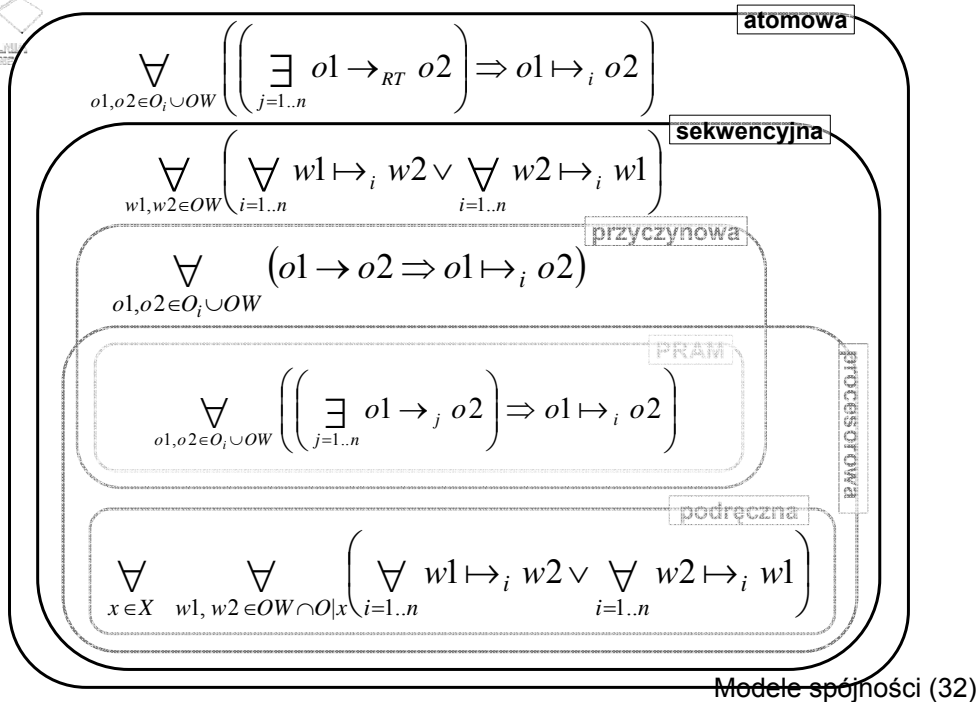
atomowa

$\forall_{o1,o2 \in O_i \cup OW} \left( \left( \exists_{j=1..n} o1 \rightarrow_{RT} o2 \right) \Rightarrow o1 \mapsto_i o2 \right)$

sekwencyjna

$\forall_{w1,w2 \in OW} \left( \forall_{i=1..n} w1 \mapsto_i w2 \vee \forall_{i=1..n} w2 \mapsto_i w1 \right)$

przyczynowa

$\forall_{o1,o2 \in O_i \cup OW} \left( o1 \rightarrow o2 \Rightarrow o1 \mapsto_i o2 \right)$

PRAM

$\forall_{o1,o2 \in O_i \cup OW} \left( \left( \exists_{j=1..n} o1 \rightarrow_j o2 \right) \Rightarrow o1 \mapsto_i o2 \right)$

procesorowa

podręczna

$\forall_{x \in X} \forall_{w1, w2 \in OW \cap O|x} \left( \forall_{i=1..n} w1 \mapsto_i w2 \vee \forall_{i=1..n} w2 \mapsto_i w1 \right)$

Modele spójności (32)